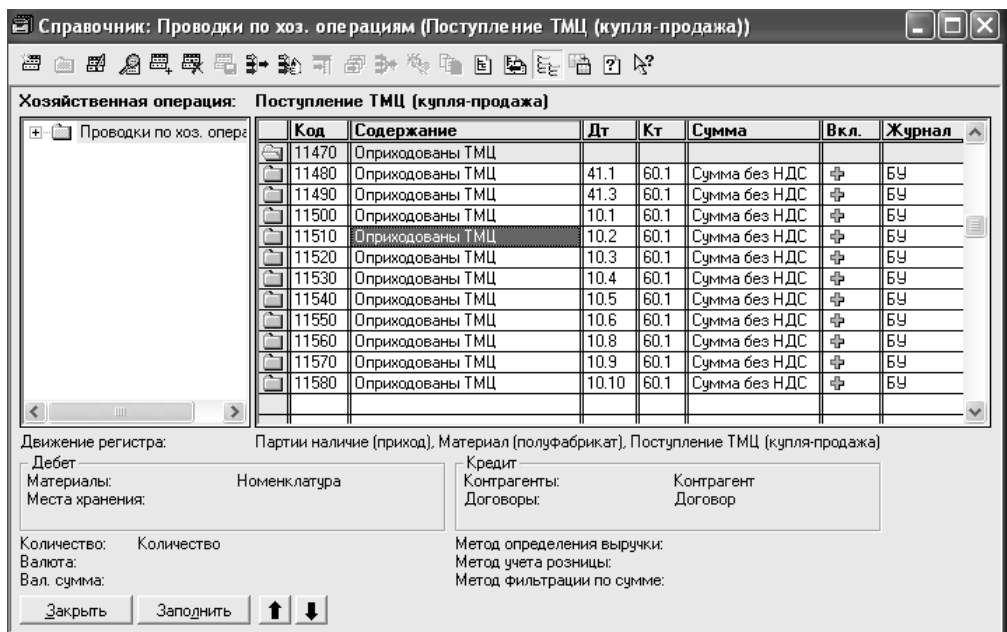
Справочник: Проводки по хоз. операциям (Поступление ТМЦ (купля-продажа))

Хозяйственная операция: Поступление ТМЦ (купля-продажа)

Проводки по хоз. опера

| Код | Содержание | Дт | Кт | Сумма | Вкл. | Журнал |
|---|---|---|---|---|---|---|
| 11470 | Оприходованы ТМЦ | | | | | |
| 11480 | Оприходованы ТМЦ | 41.1 | 60.1 | Сумма без НДС | + | БУ |
| 11490 | Оприходованы ТМЦ | 41.3 | 60.1 | Сумма без НДС | + | БУ |
| 11500 | Оприходованы ТМЦ | 10.1 | 60.1 | Сумма без НДС | + | БУ |
| 11510 | Оприходованы ТМЦ | 10.2 | 60.1 | Сумма без НДС | + | БУ |
| 11520 | Оприходованы ТМЦ | 10.3 | 60.1 | Сумма без НДС | + | БУ |
| 11530 | Оприходованы ТМЦ | 10.4 | 60.1 | Сумма без НДС | + | БУ |
| 11540 | Оприходованы ТМЦ | 10.5 | 60.1 | Сумма без НДС | + | БУ |
| 11550 | Оприходованы ТМЦ | 10.6 | 60.1 | Сумма без НДС | + | БУ |
| 11560 | Оприходованы ТМЦ | 10.8 | 60.1 | Сумма без НДС | + | БУ |
| 11570 | Оприходованы ТМЦ | 10.9 | 60.1 | Сумма без НДС | + | БУ |
| 11580 | Оприходованы ТМЦ | 10.10 | 60.1 | Сумма без НДС | + | БУ |

Движение регистра: Партии наличие (приход), Материал (полуфабрикат), Поступление ТМЦ (купля-продажа)

Дебет
Материалы: Номенклатура
Места хранения:

Кредит
Контрагенты: Контрагент
Договоры: Договор

Количество: Количество
Валюта:
Вал. сумма:

Метод определения выручки:
Метод учета розницы:
Метод фильтрации по сумме:

Закрыть Заполнить